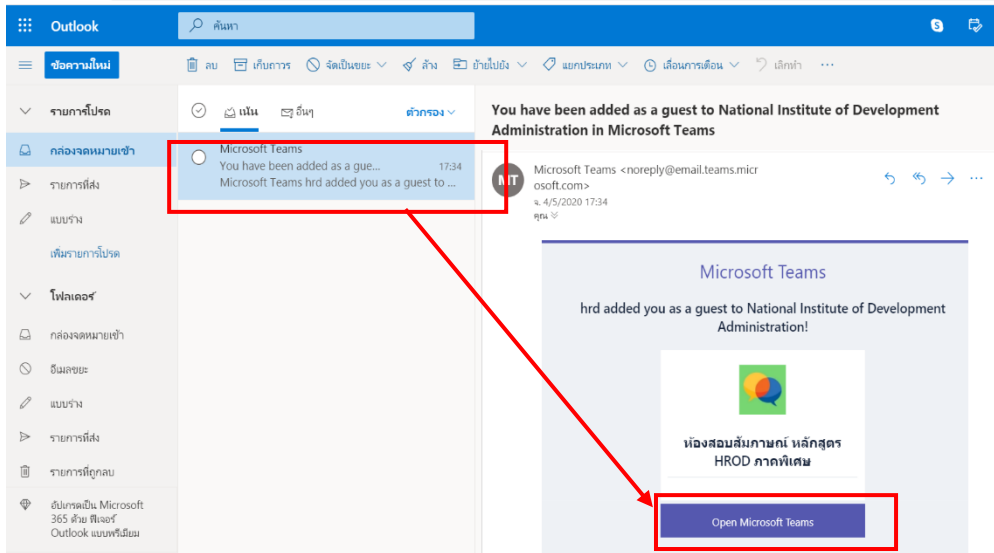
Outlook

ค้นหา

ข้อความใหม่

ลบ
เก็บถาวร
จัดเป็นขยะ
ล้าง
ย้ายไปยัง
แยกประเภท
เลื่อนการเตือน
เลิกทำ
···

รายการโปรด
กล่องจดหมายเข้า
รายการที่ส่ง
แบบร่าง
เพิ่มรายการโปรด

โฟลเดอร์
กล่องจดหมายเข้า
อีเมลขยะ
แบบร่าง
รายการที่ส่ง
รายการที่ถูกลบ
อัปเกรดเป็น Microsoft 365 ด้วย ฟีเจอร์ Outlook แบบพรีเมียม

เน้น
อื่นๆ
ตัวกรอง

Microsoft Teams
You have been added as a gue... 17:34
Microsoft Teams hrd added you as a guest to ...

You have been added as a guest to National Institute of Development Administration in Microsoft Teams

MT
Microsoft Teams <noreply@email.teams.microsoft.com>
จ. 4/5/2020 17:34
คุณ

Microsoft Teams

hrd added you as a guest to National Institute of Development Administration!

ห้องสอบสัมภาษณ์ หลักสูตร HROD ภาคพิเศษ

Open Microsoft Teams